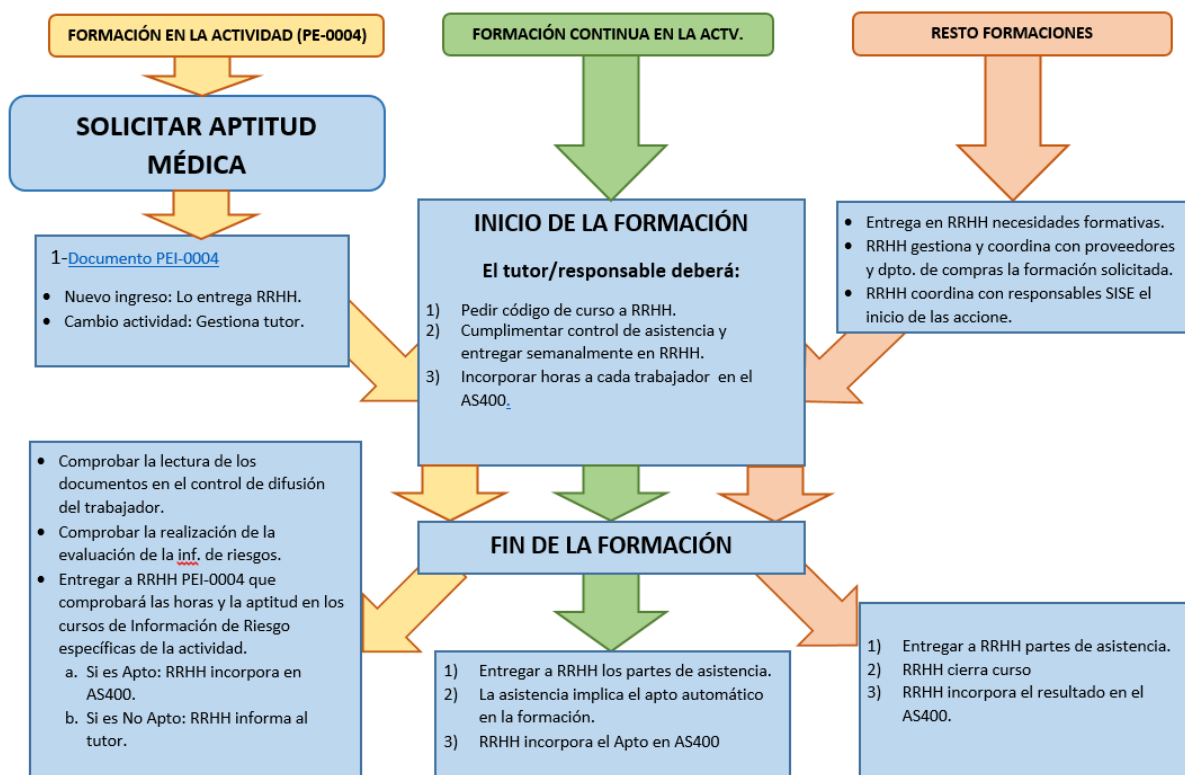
FORMACIÓN EN LA ACTIVIDAD (PE-0004)

FORMACIÓN CONTINUA EN LA ACTV.

RESTO FORMACIONES

SOLICITAR APTITUD MÉDICA

1-Documento PEI-0004

- Nuevo ingreso: Lo entrega RRHH.
- Cambio actividad: Gestiona tutor.

INICIO DE LA FORMACIÓN

El tutor/responsable deberá:

1) Pedir código de curso a RRHH.
2) Cumplimentar control de asistencia y entregar semanalmente en RRHH.
3) Incorporar horas a cada trabajador en el AS400.

- Entrega en RRHH necesidades formativas.
- RRHH gestiona y coordina con proveedores y dpto. de compras la formación solicitada.
- RRHH coordina con responsables SISE el inicio de las accione.

- Comprobar la lectura de los documentos en el control de difusión del trabajador.
- Comprobar la realización de la evaluación de la inf. de riesgos.
- Entregar a RRHH PEI-0004 que comprobará las horas y la aptitud en los cursos de Información de Riesgo específicas de la actividad.
  a. Si es Apto: RRHH incorpora en AS400.
  b. Si es No Apto: RRHH informa al tutor.

FIN DE LA FORMACIÓN

1) Entregar a RRHH los partes de asistencia.
2) La asistencia implica el apto automático en la formación.
3) RRHH incorpora el Apto en AS400

1) Entregar a RRHH partes de asistencia.
2) RRHH cierra curso
3) RRHH incorpora el resultado en el AS400.